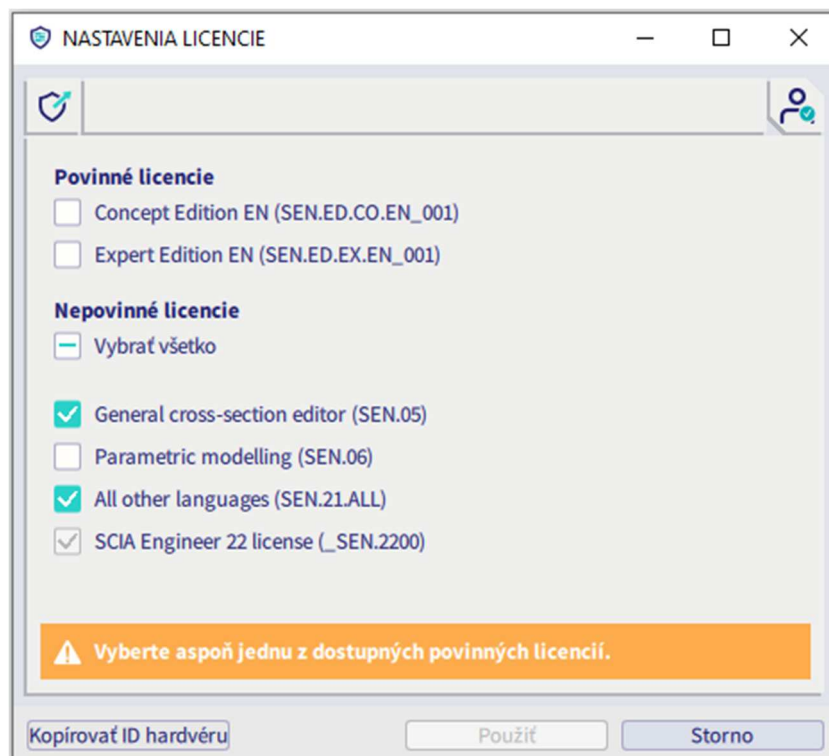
NASTAVENIA LICENCIE

Povinné licencie
Concept Edition EN (SEN.ED.CO.EN_001)
Expert Edition EN (SEN.ED.EX.EN_001)

Nepovinné licencie
Vybrať všetko

General cross-section editor (SEN.05)
Parametric modelling (SEN.06)
All other languages (SEN.21.ALL)
SCIA Engineer 22 license (_SEN.2200)

Vyberte aspoň jednu z dostupných povinných licencií.

Kopírovať ID hardvéru
Použiť
Storno